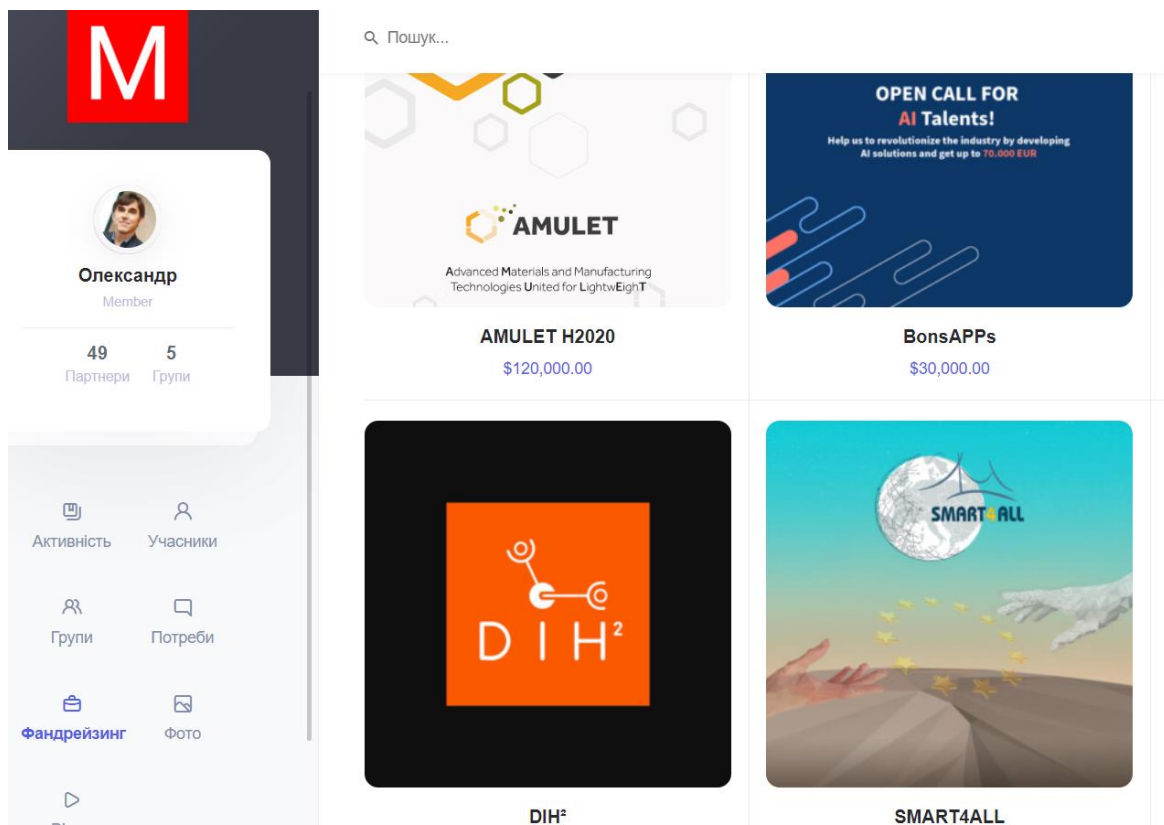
M

Олександр
Member

49
Партнери

5
Групи

Активність

Учасники

Групи

Потреби

Фандрейзинг

Фото

Пошук...

AMULET

Advanced Materials and Manufacturing Technologies United for LightwEighT

AMULET H2020
$120,000.00

OPEN CALL FOR
AI Talents!
Help us to revolutionize the industry by developing AI solutions and get up to 70.000 EUR

BonsAPPs
$30,000.00

DIH²

DIH²

SMART4ALL

SMART4ALL